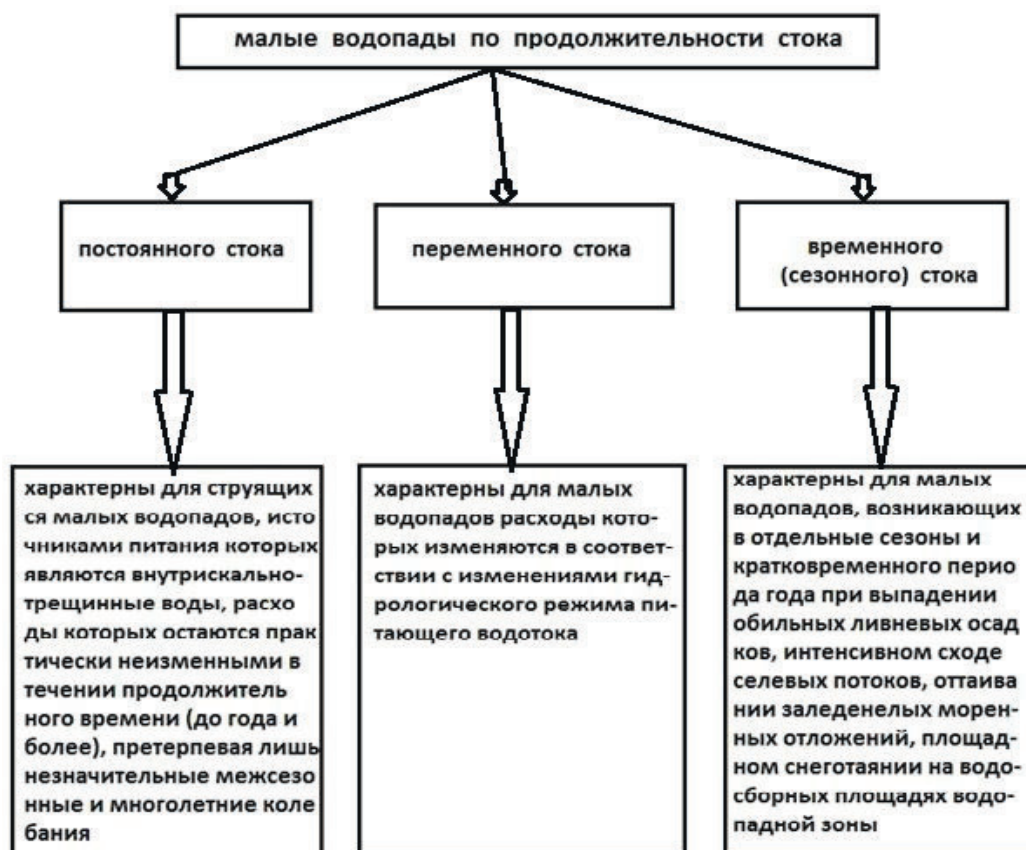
малые водопады по продолжительности стока

постоянного стока

переменного стока

временного (сезонного) стока

характерны для струящихся малых водопадов, источниками питания которых являются внутрискально-трещинные воды, расходы которых остаются практически неизменными в течении продолжительного времени (до года и более), претерпевая лишь незначительные межсезонные и многолетние колебания

характерны для малых водопадов расходы которых изменяются в соответствии с изменениями гидрологического режима питающего водотока

характерны для малых водопадов, возникающих в отдельные сезоны и кратковременного периода года при выпадении обильных ливневых осадков, интенсивном сходе селевых потоков, оттаивании заледенелых моренных отложений, площадном снеготаянии на водосборных площадях водопадной зоны